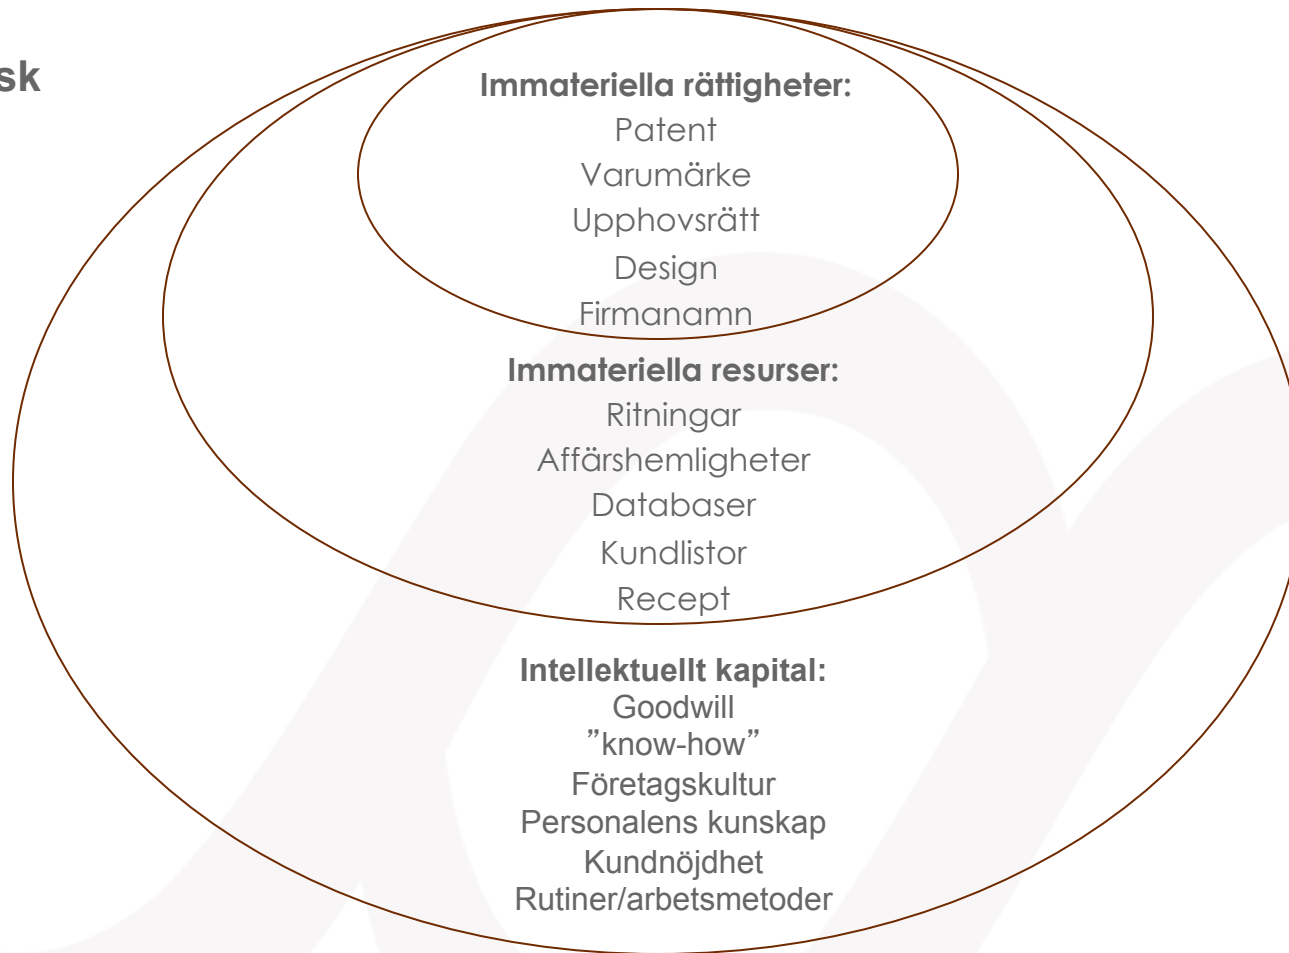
sk

Immateriella rättigheter:
Patent
Varumärke
Upphovsrätt
Design
Firmanamn

Immateriella resurser:
Ritningar
Affärshemligheter
Databaser
Kundlistor
Recept

Intellektuellt kapital:
Goodwill
”know-how”
Företagskultur
Personalens kunskap
Kundnöjdhet
Rutiner/arbetsmetoder